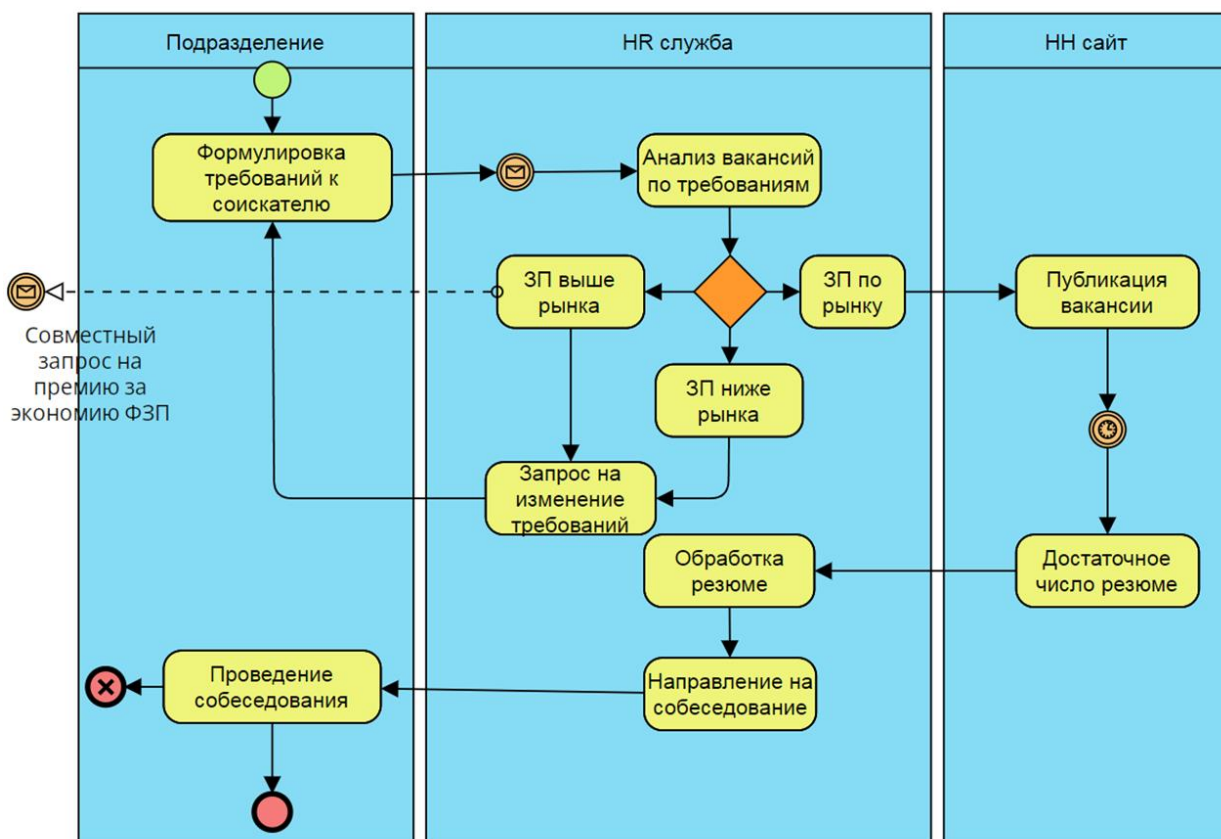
Подразделение

HR служба

HH сайт

Формулировка требований к соискателю

Анализ вакансий по требованиям

ЗП выше рынка

ЗП по рынку

Публикация вакансии

Совместный запрос на премию за экономию ФЗП

ЗП ниже рынка

Запрос на изменение требований

Обработка резюме

Достаточное число резюме

Проведение собеседования

Направление на собеседование